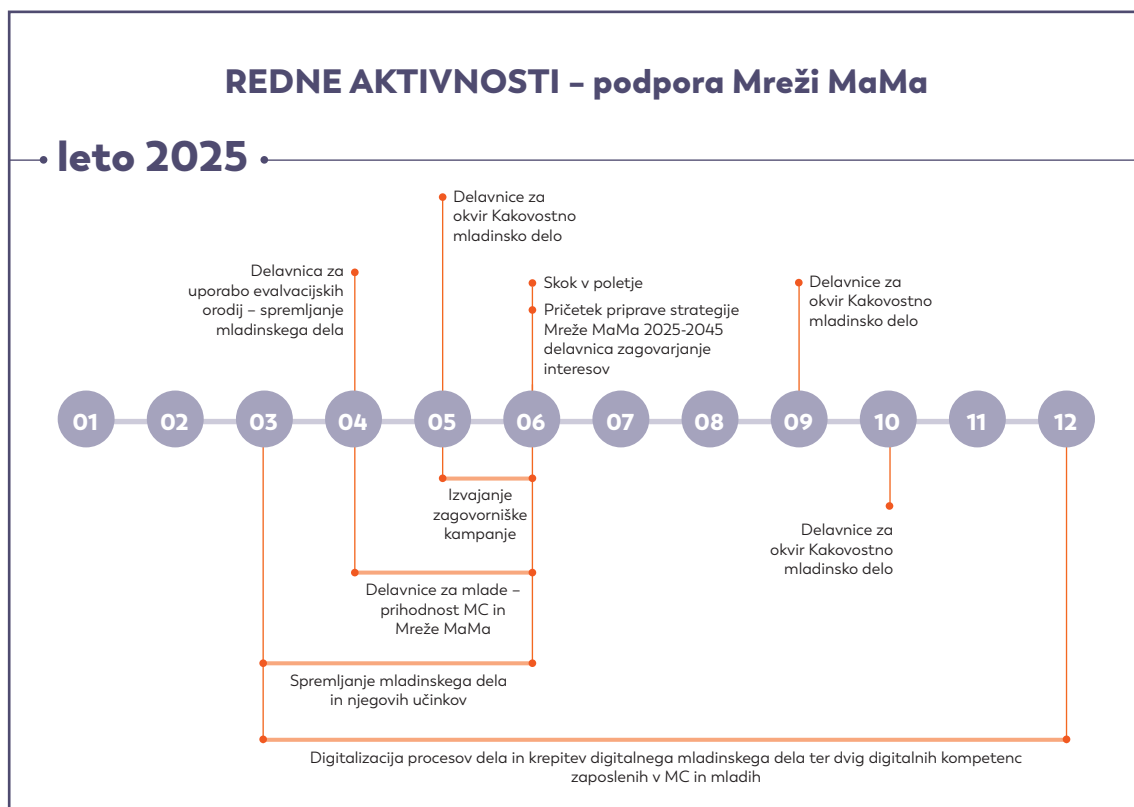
REDNE AKTIVNOSTI – podpora Mreži MaMa

leto 2025

Delavnice za okvir Kakovostno mladinsko delo

Delavnica za uporabo evalvacijskih orodij – spremljanje mladinskega dela

Skok v poletje

Pričetek priprave strategije Mreže MaMa 2025-2045 delavnica zagovarjanje interesov

Delavnice za okvir Kakovostno mladinsko delo

01 02 03 04 05 06 07 08 09 10 11 12

Izvajanje zagovorniške kampanje

Delavnice za okvir Kakovostno mladinsko delo

Delavnice za mlade – prihodnost MC in Mreže MaMa

Spremljanje mladinskega dela in njegovih učinkov

Digitalizacija procesov dela in krepitev digitalnega mladinskega dela ter dvig digitalnih kompetenc zaposlenih v MC in mladih